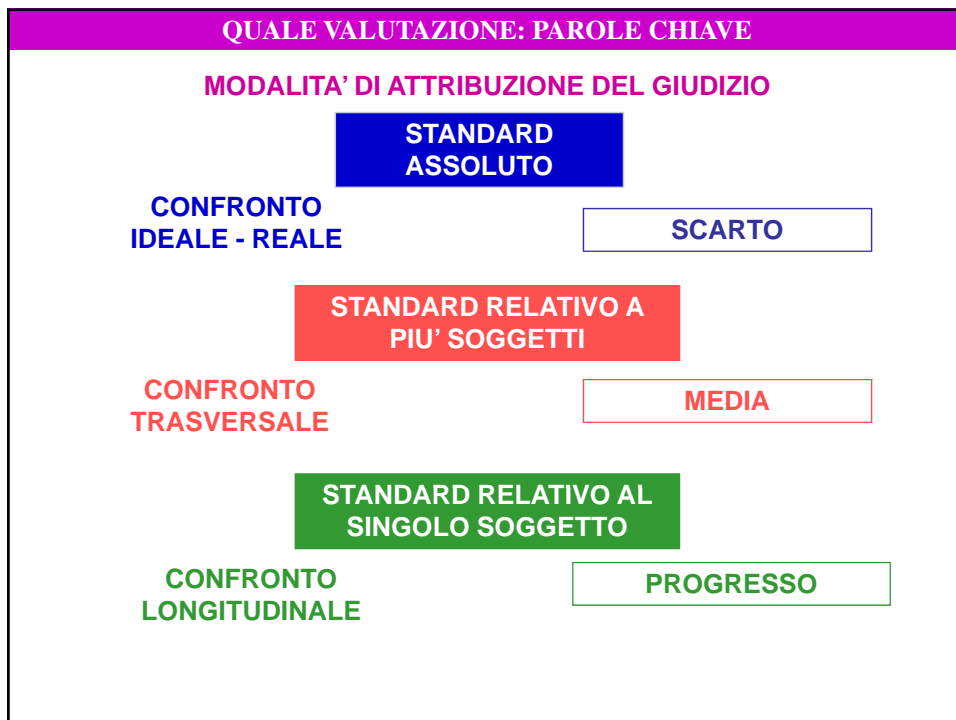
QUALE VALUTAZIONE: PAROLE CHIAVE

MODALITA' DI ATTRIBUZIONE DEL GIUDIZIO

STANDARD ASSOLUTO

CONFRONTO IDEALE - REALE

SCARTO

STANDARD RELATIVO A PIU' SOGGETTI

CONFRONTO TRASVERSALE

MEDIA

STANDARD RELATIVO AL SINGOLO SOGGETTO

CONFRONTO LONGITUDINALE

PROGRESSO